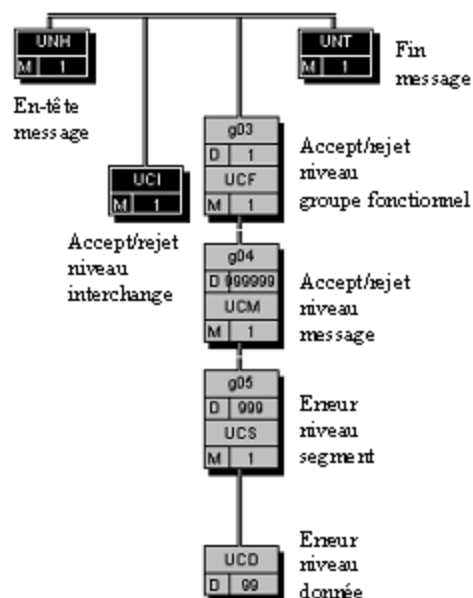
UNH
M 1

En-tête message

UCI
M 1

Accept/rejet niveau interchange

g03
D 1
UCF
M 1

Accept/rejet niveau groupe fonctionnel

g04
D 999999
UCM
M 1

Accept/rejet niveau message

g05
D 999
UCS
M 1

Erreur niveau segment

UCD
D 99

Erreur niveau donnée

UNT
M 1

Fin message